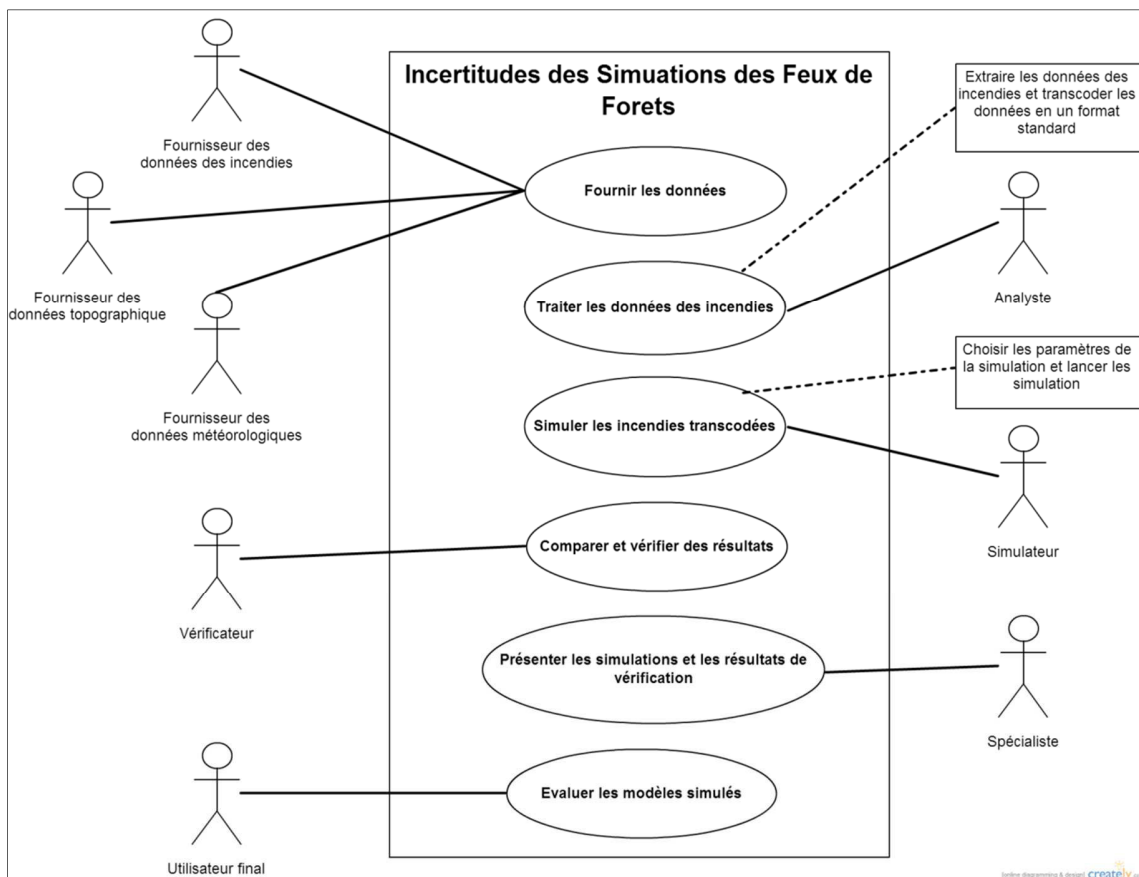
Incertitudes des Simuations des Feux de Forets

Fournisseur des données des incendies

Fournisseur des données topographique

Fournisseur des données météorologiques

Vérificateur

Utilisateur final

Extraire les données des incendies et transcoder les données en un format standard

Fournir les données

Traiter les données des incendies

Analyste

Choisir les paramètres de la simulation et lancer les simulation

Simuler les incendies transcodées

Simulateur

Comparer et vérifier des résultats

Présenter les simulations et les résultats de vérification

Spécialiste

Evaluer les modèles simulés

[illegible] creately